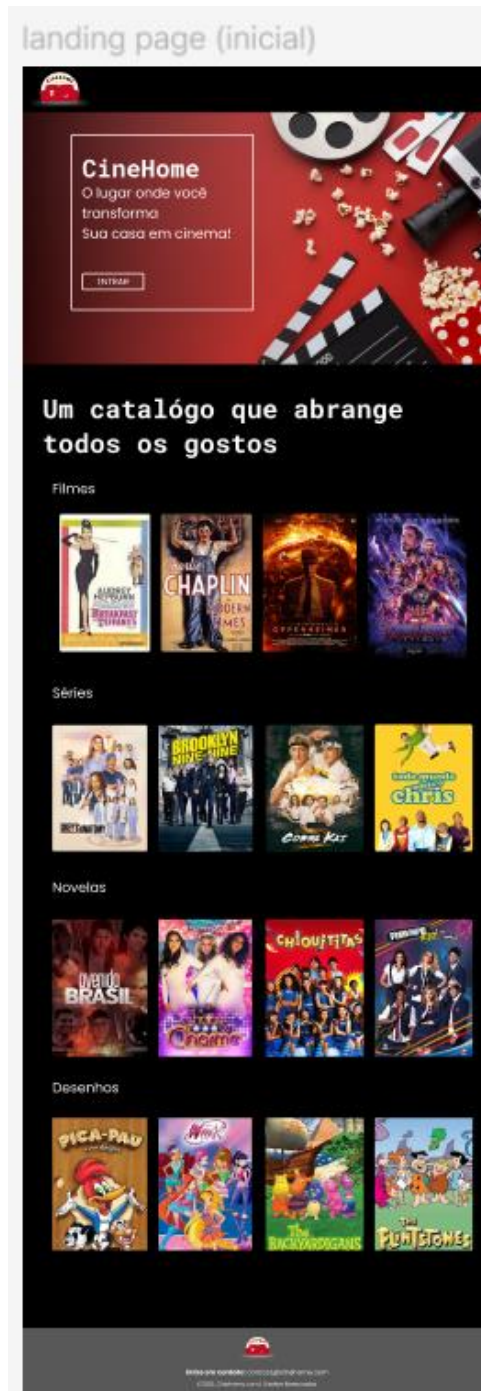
landing page (inicial)

CineHome
O lugar onde você transforma Sua casa em cinema!

ENTRAR

Um catalógo que abrange todos os gostos

Filmes

AUDREY HEPBURN
BREAKFAST AT TIFFANY'S

CHAPLIN
MODERN TIMES

OPPENHEIMER

Séries

BROOKLYN NINE-NINE

COBRA KAI

todo mundo odeia o chris

Novelas

AVENIDA BRASIL

CHIQUITITAS

Desenhos

PICA-PAU

Winx

The BACKYARDIGANS

The FLINTSTONES

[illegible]
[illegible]